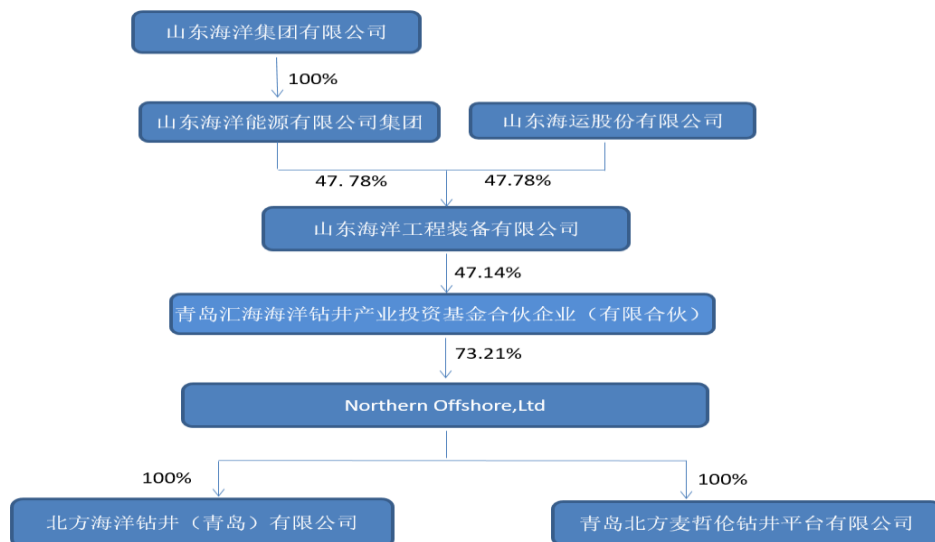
山东海洋集团有限公司

100%

山东海洋能源有限公司集团

山东海运股份有限公司

47. 78%

47.78%

山东海洋工程装备有限公司

47.14%

青岛汇海海洋钻井产业投资基金合伙企业（有限合伙）

73.21%

Northern Offshore,Ltd

100%

100%

北方海洋钻井（青岛）有限公司

青岛北方麦哲伦钻井平台有限公司